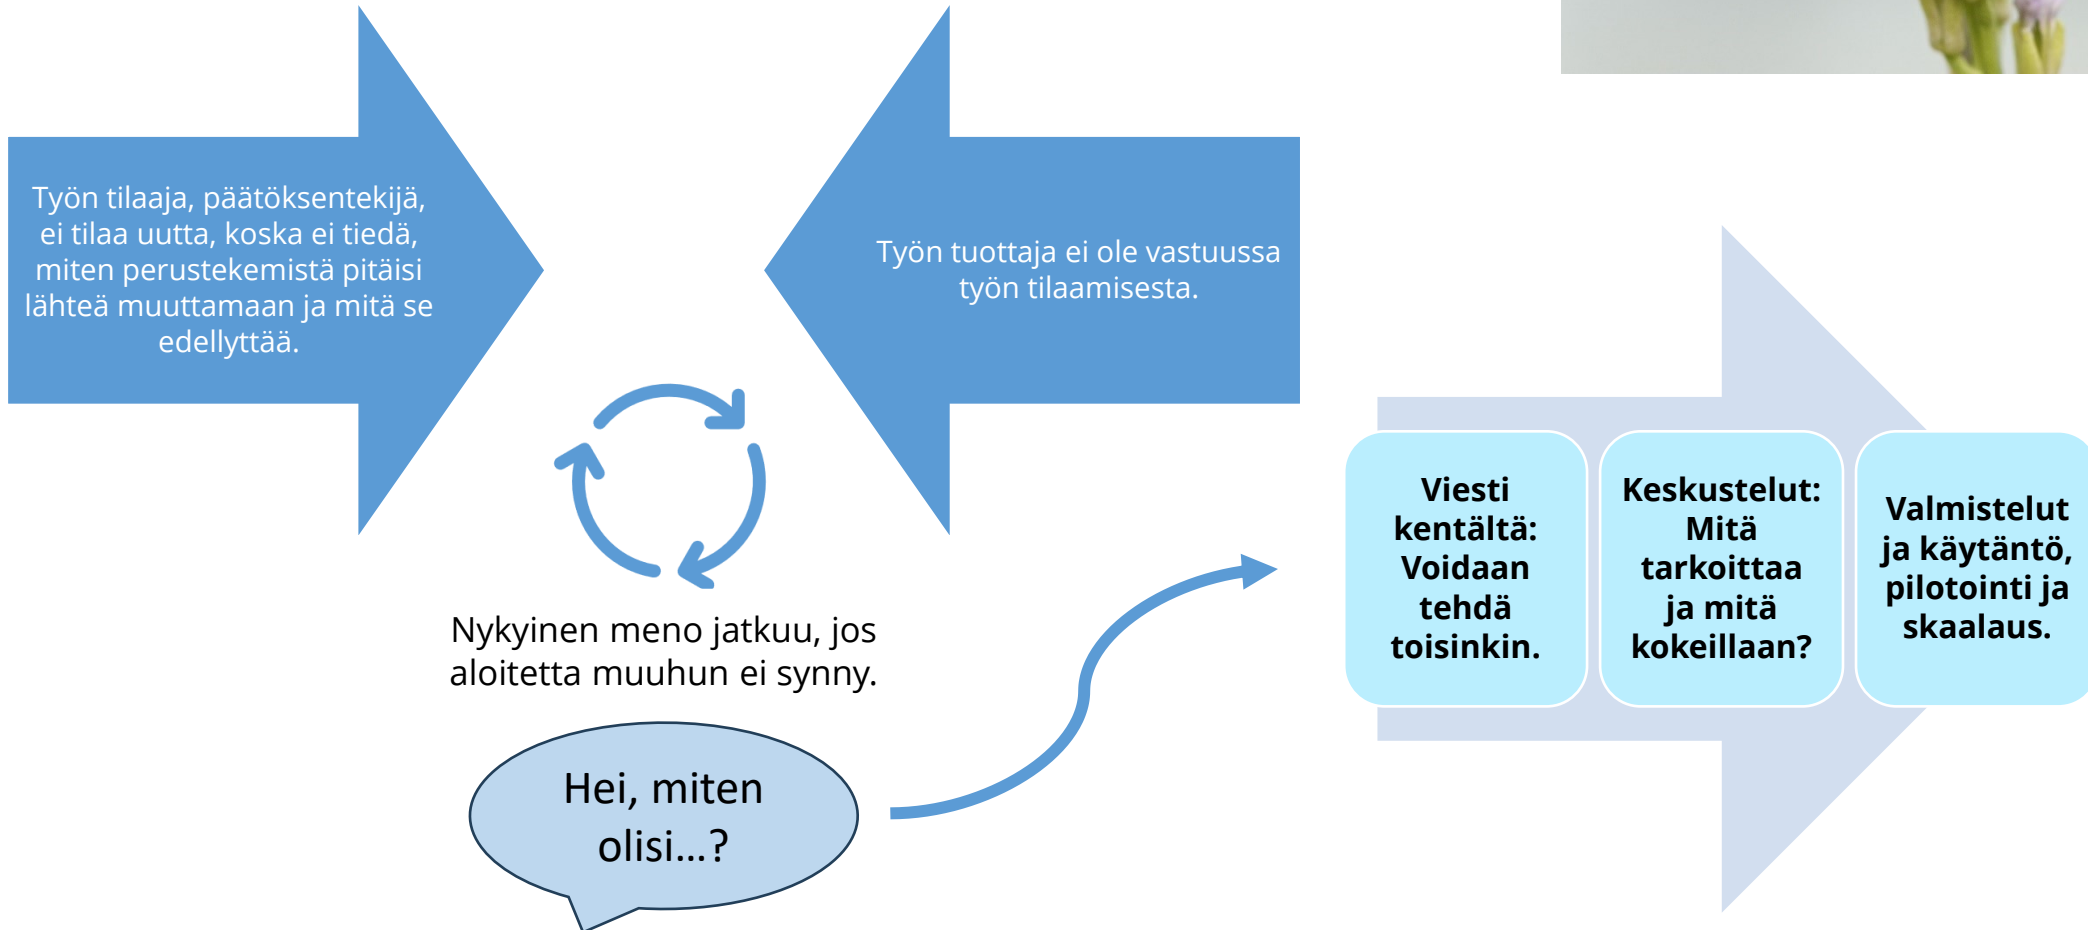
Työn tilaaja, päätöksentekijä, ei tilaa uutta, koska ei tiedä, miten perustekemistä pitäisi lähteä muuttamaan ja mitä se edellyttää.

Työn tuottaja ei ole vastuussa työn tilaamisesta.

Nykyinen meno jatkuu, jos aloitetta muuhun ei synny.

Hei, miten olisi…?

Viesti kentältä: Voidaan tehdä toisinkin.

Keskustelut: Mitä tarkoittaa ja mitä kokeillaan?

Valmistelut ja käytäntö, pilotointi ja skaalaus.